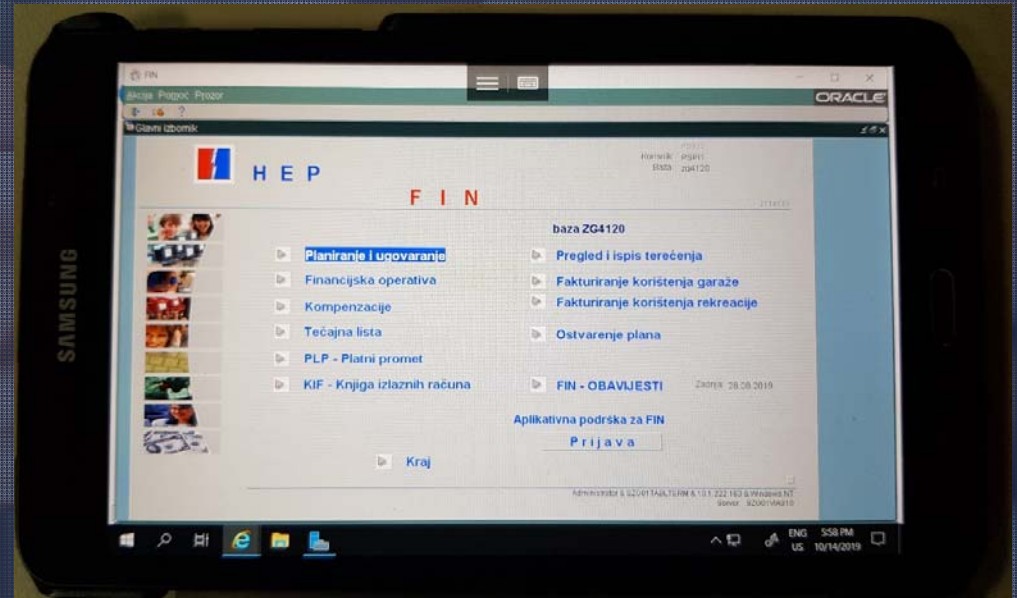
SAMSUNG

FIN

Akcija Pomoć Prozor

ORACLE

Glavni izbornik

HEP

Korisnik: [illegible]
Baza: zg4120

FIN

baza ZG4120

Planiranje i ugovaranje

Financijska operativa

Kompenzacije

Tečajna lista

PLP - Platni promet

KIF - Knjiga izlaznih računa

Pregled i ispis terećenja

Fakturiranje korištenja garaže

Fakturiranje korištenja rekreacije

Ostvarenje plana

FIN - OBAVIJESTI

Zadnja: 28.08.2019

Aplikativna podrška za FIN

Prijava

Kraj

Administrator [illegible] Windows NT
Server: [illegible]

ENG US 5:58 PM 10/14/2019